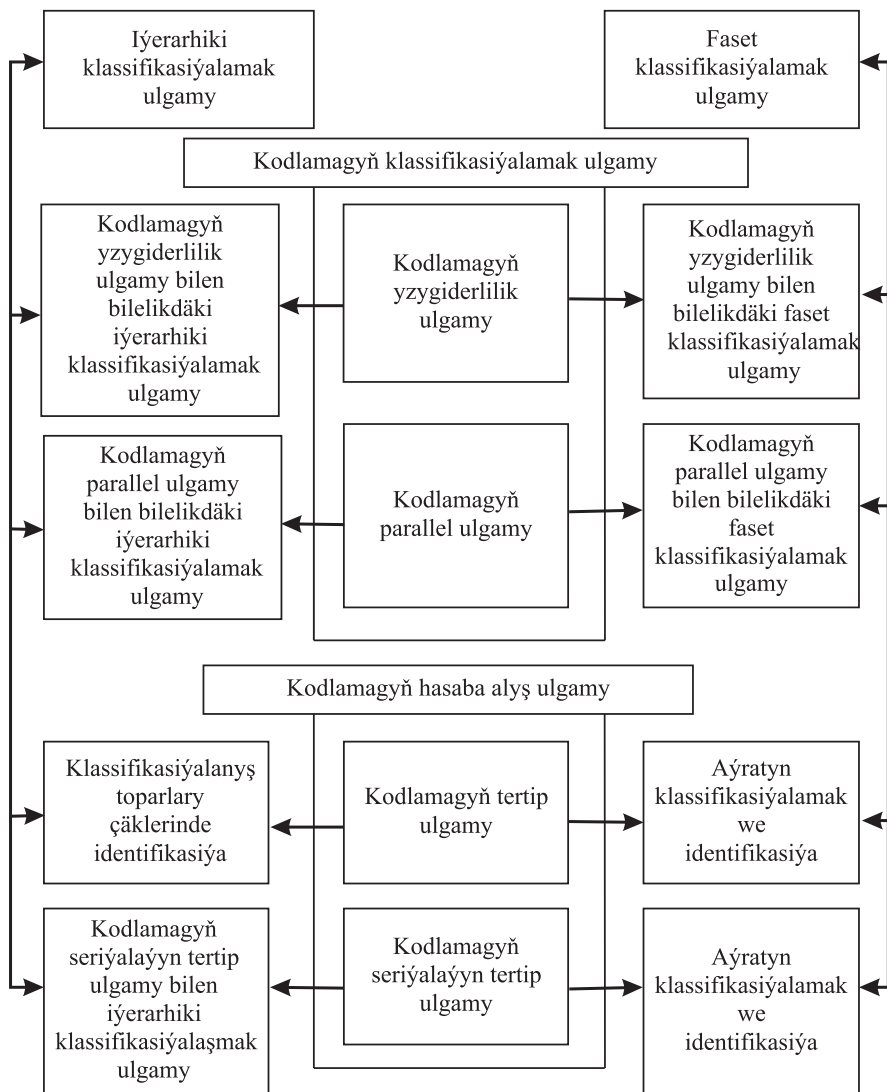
Iýerarhiki klassifikasiýalamak ulgamy

Faset klassifikasiýalamak ulgamy

Kodlamagyň klassifikasiýalamak ulgamy

Kodlamagyň yzygiderlilik ulgamy bilen bilelikdäki iýerarhiki klassifikasiýalamak ulgamy

Kodlamagyň yzygiderlilik ulgamy

Kodlamagyň yzygiderlilik ulgamy bilen bilelikdäki faset klassifikasiýalamak ulgamy

Kodlamagyň parallel ulgamy bilen bilelikdäki iýerarhiki klassifikasiýalamak ulgamy

Kodlamagyň parallel ulgamy

Kodlamagyň parallel ulgamy bilen bilelikdäki faset klassifikasiýalamak ulgamy

Kodlamagyň hasaba alyş ulgamy

Klassifikasiýalanyş toparlary çäklerinde identifikasiýa

Kodlamagyň tertip ulgamy

Aýratyn klassifikasiýalamak we identifikasiýa

Kodlamagyň seriýalaýyn tertip ulgamy bilen iýerarhiki klassifikasiýalaşmak ulgamy

Kodlamagyň seriýalaýyn tertip ulgamy

Aýratyn klassifikasiýalamak we identifikasiýa